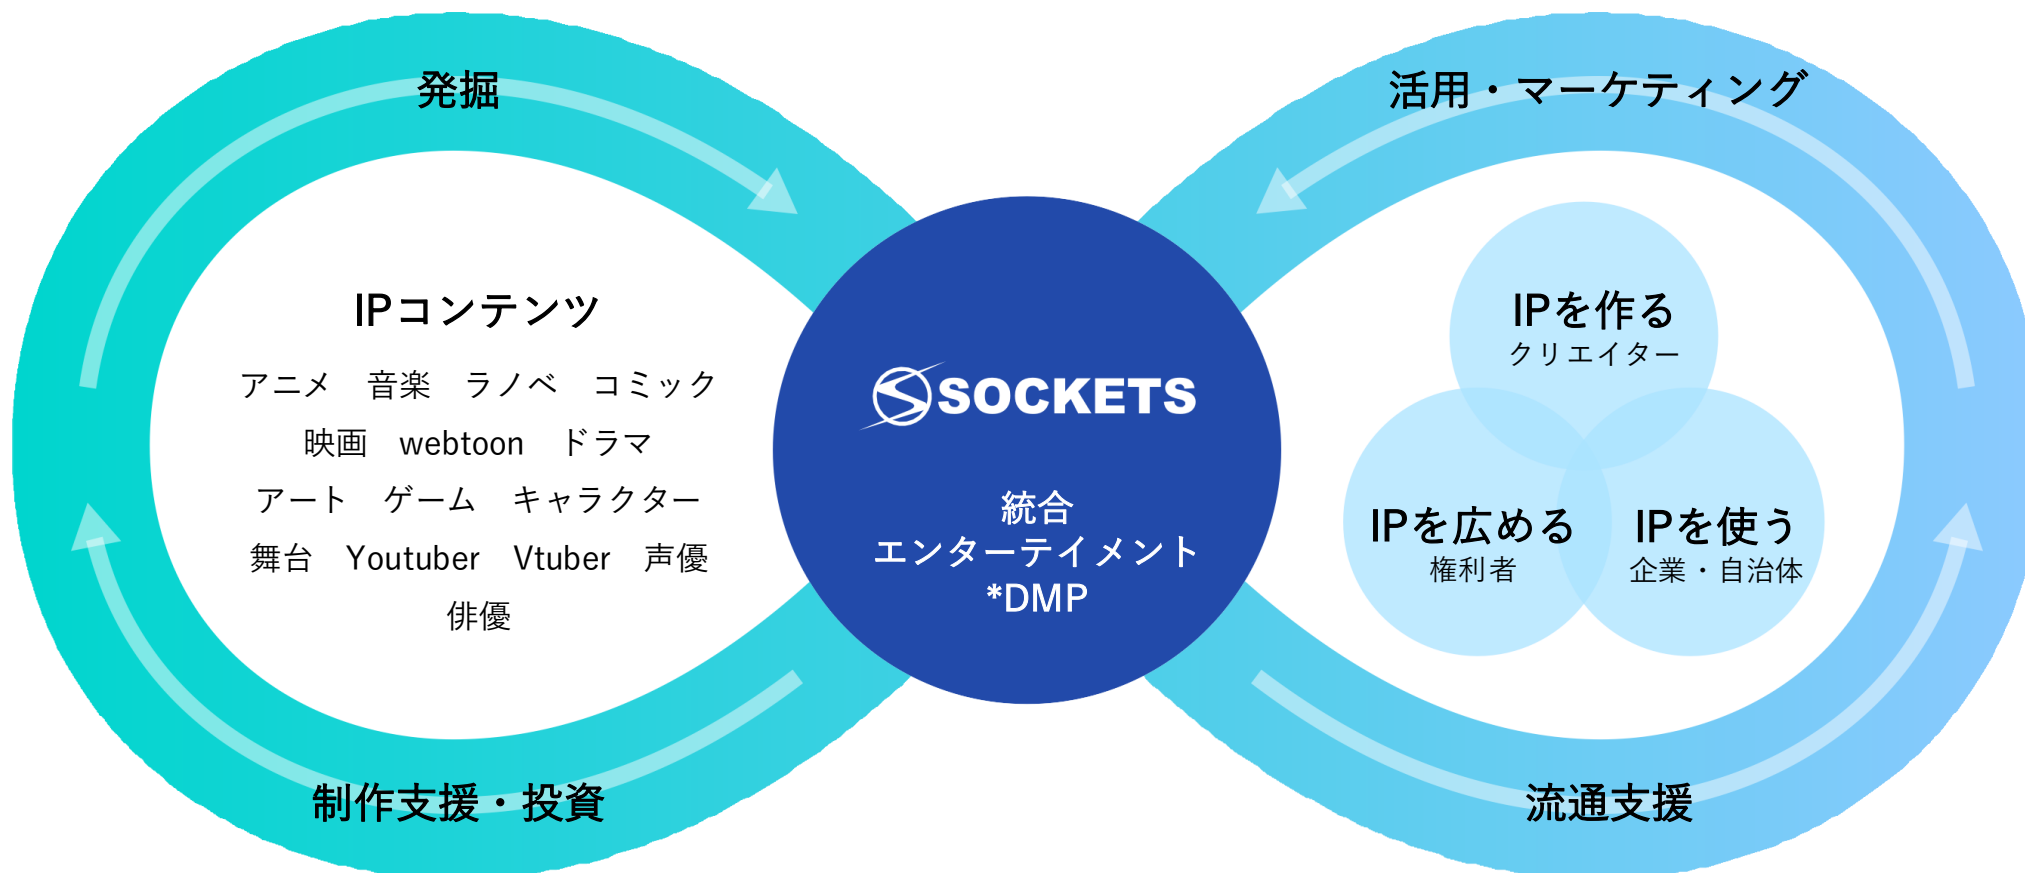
発掘

活用・マーケティング

IPコンテンツ

アニメ　音楽　ラノベ　コミック
映画　webtoon　ドラマ
アート　ゲーム　キャラクター
舞台　Youtuber　Vtuber　声優
俳優

SOCKETS

統合
エンターテイメント
*DMP

IPを作る
クリエイター

IPを広める
権利者

IPを使う
企業・自治体

制作支援・投資

流通支援